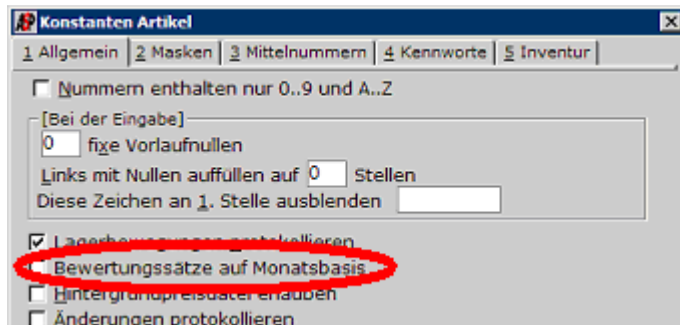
Konstanten Artikel

1 Allgemein | 2 Masken | 3 Mittelnummern | 4 Kennworte | 5 Inventur

Nummern enthalten nur 0..9 und A..Z

[Bei der Eingabe]

0 fixe Vorlaufnullen

Links mit Nullen auffüllen auf 0 Stellen

Diese Zeichen an 1. Stelle ausblenden

Lagerbewegungen protokollieren

Bewertungssätze auf Monatsbasis

Hintergrundpreisdateierlauben

Änderungen protokollieren